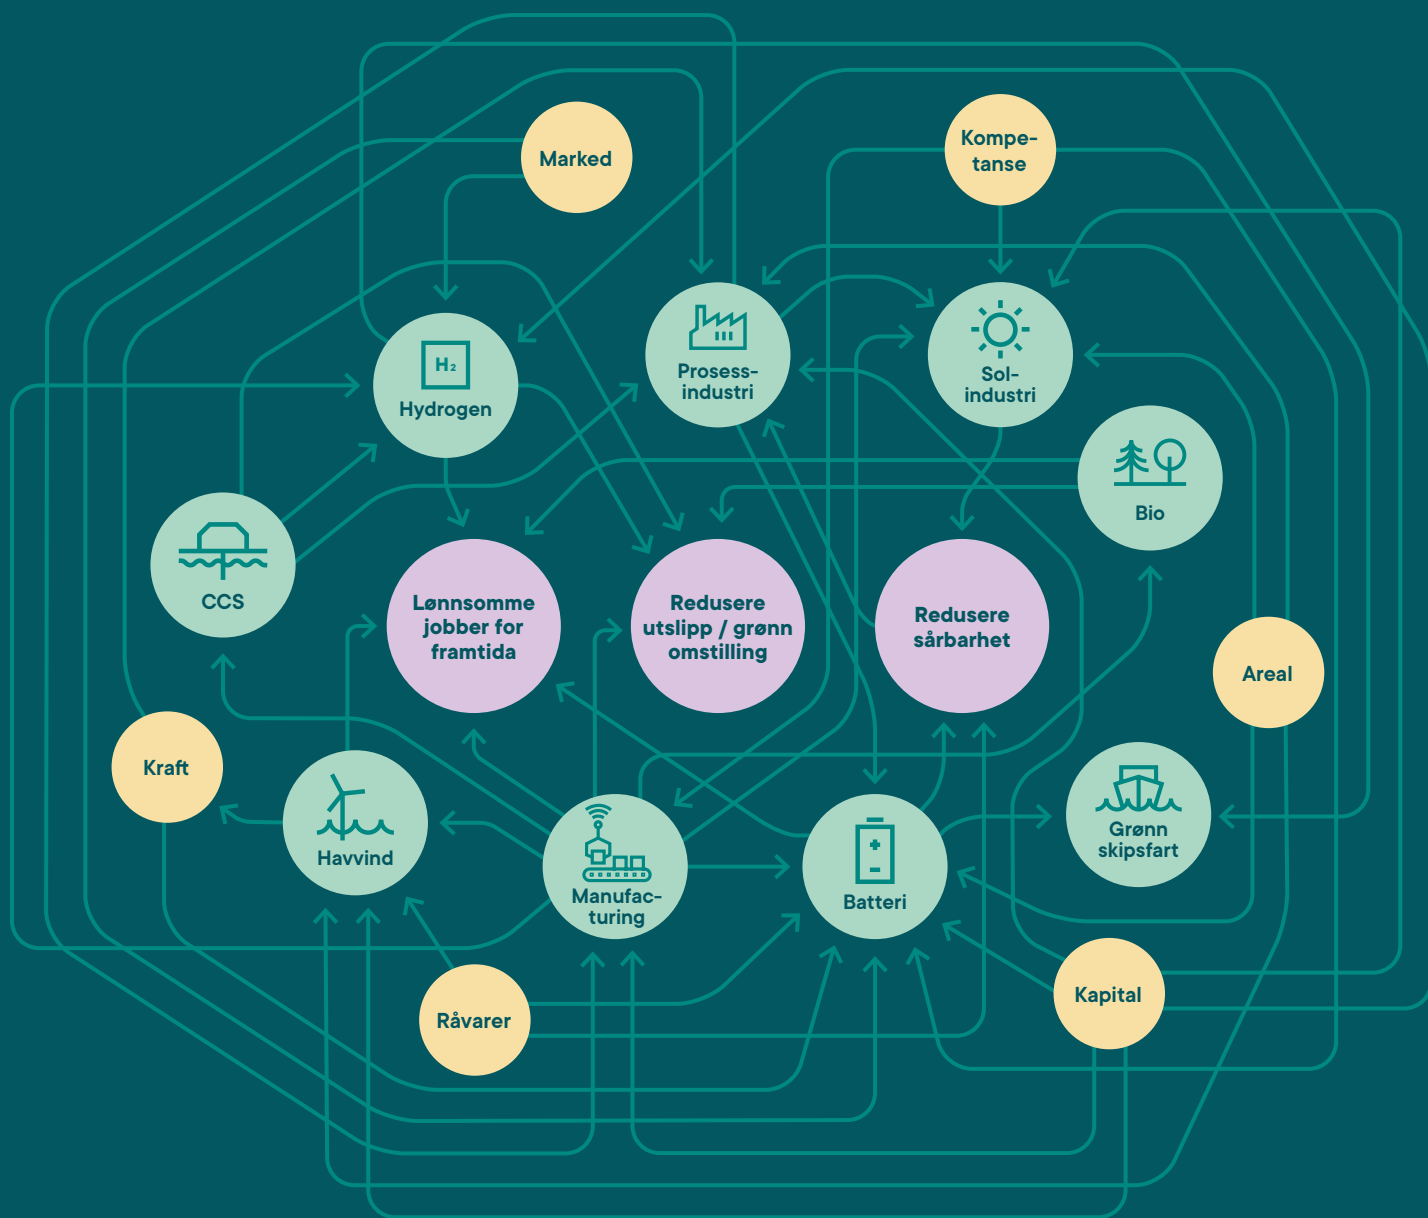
Marked

Kompetanse

$H_2$
Hydrogen

Prosessindustri

Solindustri

Bio

CCS

Lønnsomme jobber for framtida

Redusere utslipp / grønn omstilling

Redusere sårbarhet

Areal

Kraft

Havvind

Manufacturing

Batteri

Grønn skipsfart

Kapital

Råvarer